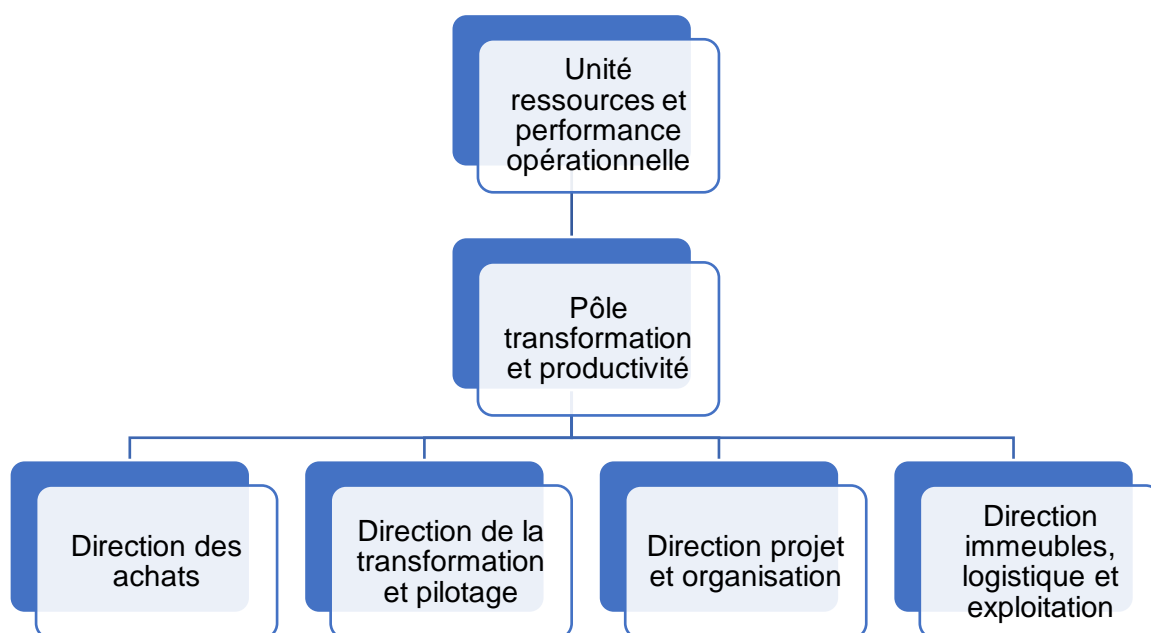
Unité ressources et performance opérationnelle

Pôle transformation et productivité

Direction des achats

Direction de la transformation et pilotage

Direction projet et organisation

Direction immeubles, logistique et exploitation